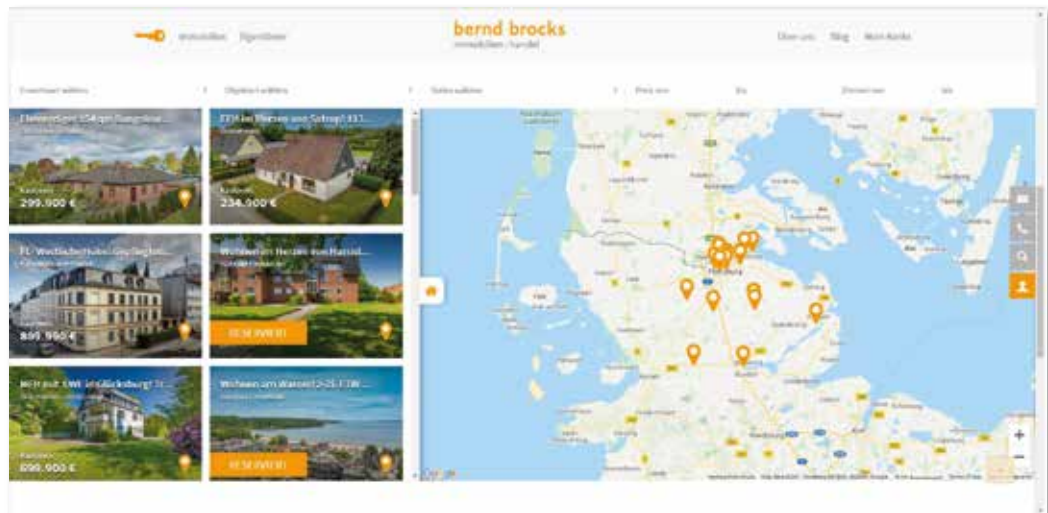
Immobilien Eigentümer

bernd brocks
immobilien | handel

Über uns Blog Mein Konto

Preis von bis Zimmer von bis

299.900 €

234.900 €

899.960 €

RESERVIERT

899.900 €

Wohnen am Wasser! 2-25 ETW ...

RESERVIERT

Flensburg

+
−